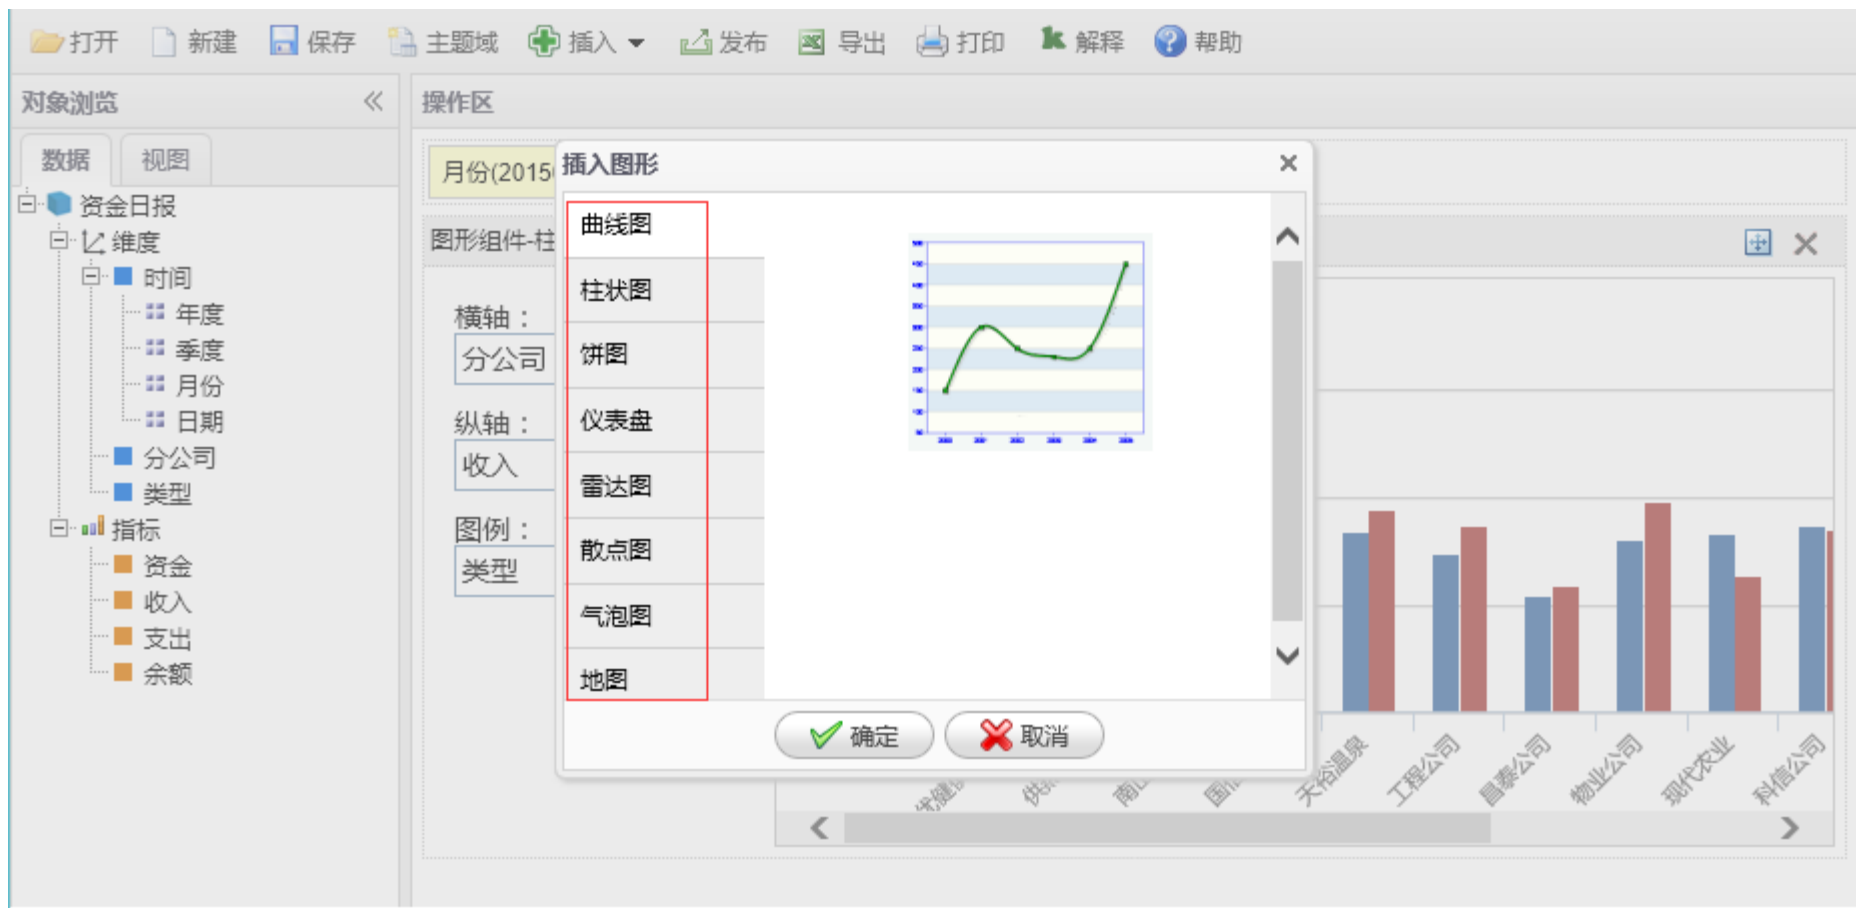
打开 新建 保存 主题域 插入 发布 导出 打印 解释 帮助

对象浏览

数据 视图

资金日报
维度
时间
年度
季度
月份
日期
分公司
类型
指标
资金
收入
支出
余额

操作区

月份(2015

图形组件-柱

横轴：
分公司
纵轴：
收入
图例：
类型

插入图形

曲线图
柱状图
饼图
仪表盘
雷达图
散点图
气泡图
地图

确定 取消

天裕温泉 工程公司 昌泰公司 物业公司 现代农业 科信公司